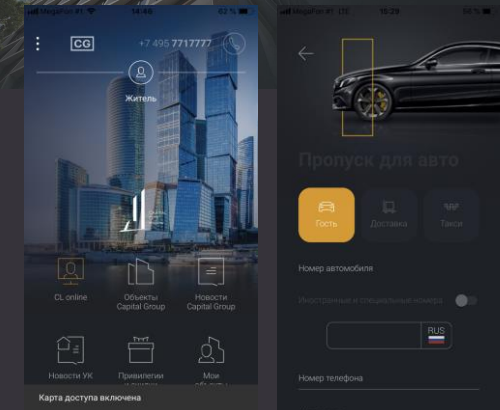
MegaFon RU 14:46 62 %

CG

+7 495 7717777

Житель

CL online

Объекты Capital Group

Новости Capital Group

Новости УК

Привилегии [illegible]

Мои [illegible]

Карта доступа включена

MegaFon RU LTE 15:29 54 %

Пропуск для авто

Гость

Доставка

Такси

Номер автомобиля

Иностранные и специальные номера

RUS

Номер телефона